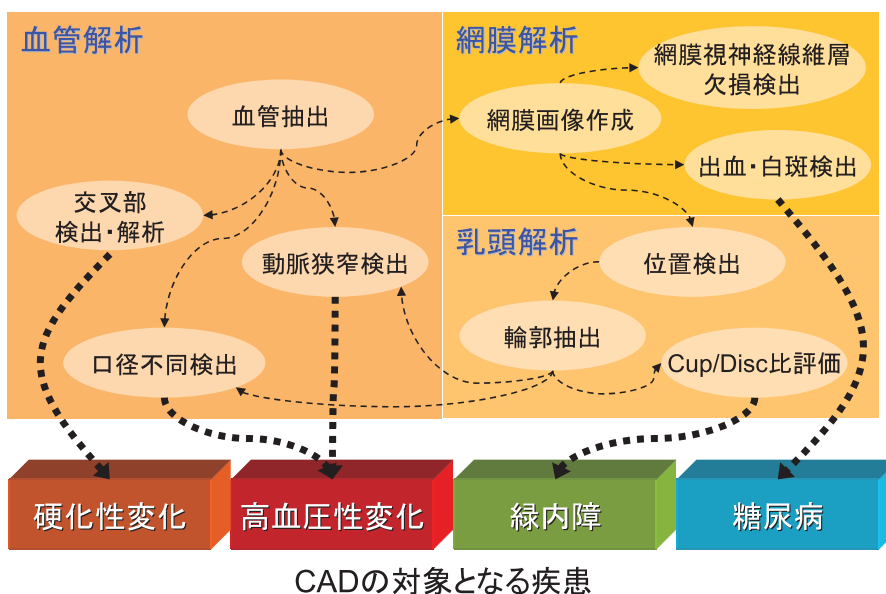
血管解析

血管抽出

交叉部
検出・解析

動脈狭窄検出

口径不同検出

網膜解析

網膜視神経線維層
欠損検出

網膜画像作成

出血・白斑検出

乳頭解析

位置検出

輪郭抽出

Cup/Disc比評価

硬化性変化

高血圧性変化

緑内障

糖尿病

CADの対象となる疾患